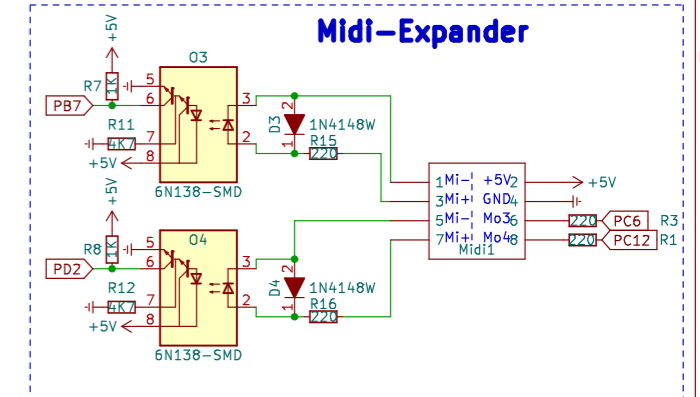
Midi-Expander

+5V
O3
R7 1K
5
PB7
6
3
2
D3
1N4148W
R11
7
R15
4K7
2
1
220
+5V
8
6N138-SMD

+5V
O4
R8 1K
5
PD2
6
3
2
D4
1N4148W
R12
7
R16
4K7
2
1
220
+5V
8
6N138-SMD

1 Mi-¦ +5V 2
3 Mi+¦ GND 4
5 Mi-¦ Mo3 6
7 Mi+¦ Mo4 8
Midi1
+5V
220 PC6 R3
220 PC12 R1